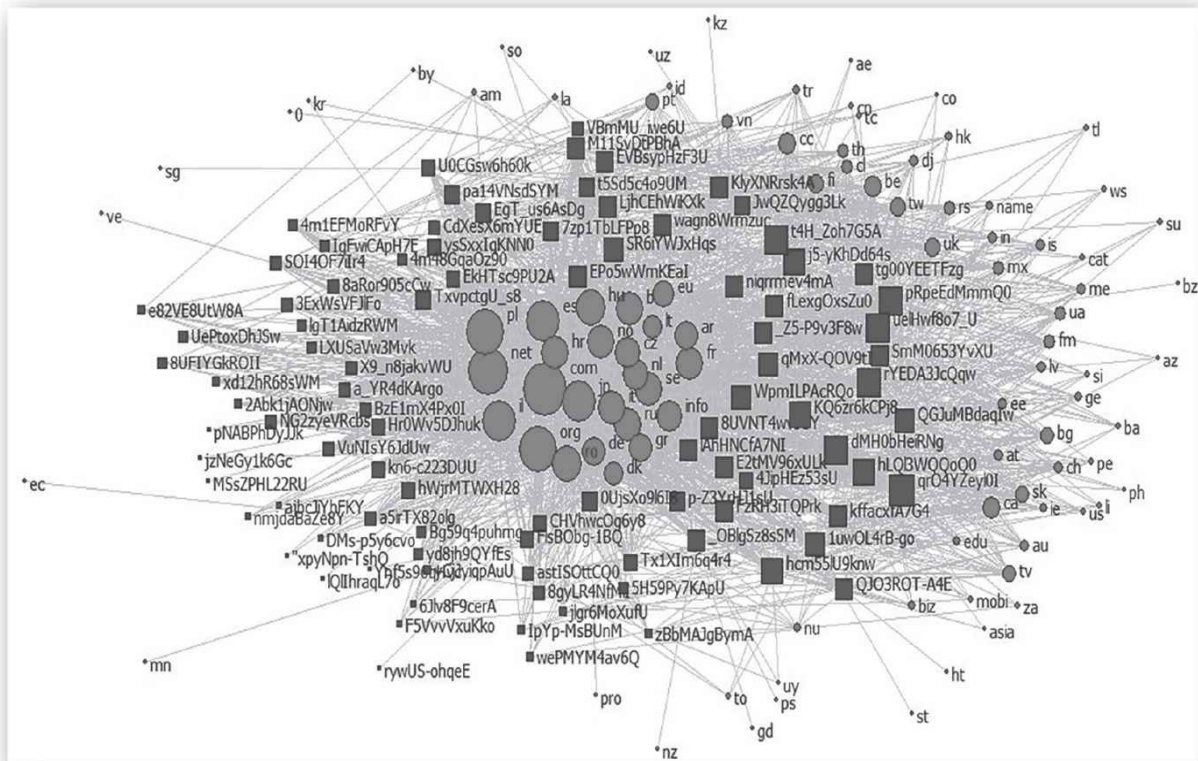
kz
so
uz
ae
by
am
id
kr
la
pt
tr
0
vn
co
cn
tc
VBmMU_iwe6U
M11SvDtPBhA
cc
hk
tl
EVBsypHzF3U
th
U0CGsw6h60k
cl
dj
sg
t5Sd5c4o9UM
KlyXNRrsk4A
fi
ws
pa14VNsdSYM
be
LjhCEhWiKXk
JwQZQygg3Lk
rs
name
EgT_us6AsDg
tw
ve
wagn8Wrmzuc
su
4m1EFMoRFvY
7zp1TbLFPp8
CdXesX6mYUE
t4H_Zoh7G5A
in
is
IqFwCAPH7E
ysSxxIqKNN0
SR6iYWJxHqs
uk
j5-yKhDd64s
SOI4OF7ilr4
4m48GqaOz90
mx
cat
tg00YEETFzg
EkHTsc9PU2A
EPo5wWmKEaI
bz
8aRor905cCw
me
hu
eu
niqrrmev4mA
pRpeEdMmmQ0
e82VE8UtW8A
3ExWsVFJlFo
TxvpctgU_s8
es
b
ua
pl
fLexgOxsZu0
lt
ueIHwf8o7_U
UePtoxDhJSw
no
lgT1AidzRWM
ar
fm
hr
_Z5-P9v3F8w
cz
az
net
LXUSaVw3Mvk
fr
SmM0653YvXU
qMxX-QOV9t
8UFIYGkROII
X9_n8jakvWU
com
lv
nl
rYEDA3JcQqw
si
xd12hR68sWM
jp
se
a_YR4dKArgo
WpmILPAcRQo
ge
2Abk1jAONjw
it
info
BzE1mX4Px0I
KQ6zr6kCPj8
i
ee
QGJuMBdaqIw
ru
8UVNT4w
NG2zyeVRcbs
Hr0Wv5DJhuk
ba
org
pNABPhDyJJk
gr
de
IAnHNCfA7NI
bg
VuNIsY6JdUw
dMH0bHeiRNg
ro
jzNeGy1k6Gc
dk
E2tMV96xULk
at
4JpHEz53sU
hLQBWQQoQ0
kn6-c223DUU
pe
ch
MSsZPHL22RU
qrO4YZeyi0I
ec
hWjrMTWXH28
ph
sk
0UjsXo9I6I8
p-Z3YrHJ1sU
ajbcJYbFKY
PzRH3iTQPrk
ca
kffacxTA7G4
us
li
ie
a5rTX82olg
nmjdaBaZe8Y
CHVhwcOg6y8
Bg59q4puhmg
DMs-p5y6cvo
_OBlgSz8sSM
FsBObg-1BQ
edu
au
"xpyNpn-TshQ
1uwOL4rB-go
yd8jh9QYfEs
Tx1XIm6q4r4
hcm55U9knw
tv
Yhf5s9eqjrQ
dyiqpAuU
lQIIhraqL70
astISOttCQ0
QJO3ROT-A4E
8gyLR4Nfl
5H59Py7KApU
mobi
za
jlgr6MoXufU
biz
6Jlv8F9cerA
asia
F5VvvVxuKko
IpYp-MsBUnM
zBbMAJgBymA
nu
mn
wePMYM4av6Q
ht
rywUS-ohqeE
uy
pro
to
ps
st
gd
nz